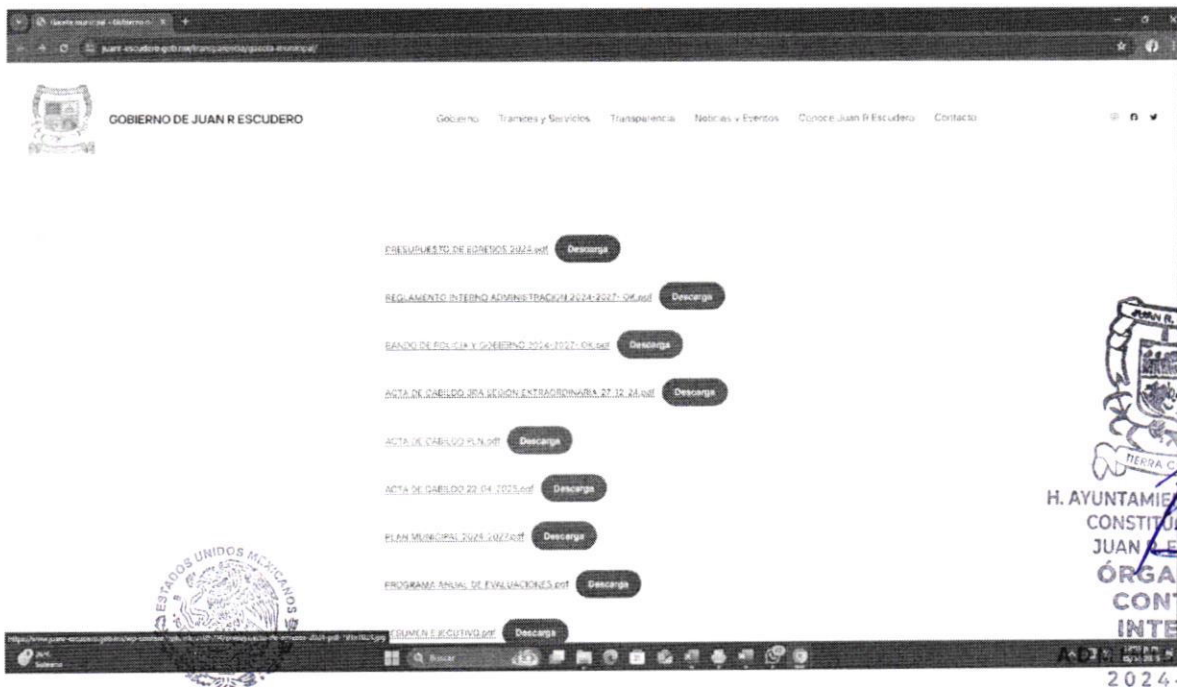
Gaceta municipal - Gobierno d

juanr-escudero.gob.mx/transparencia/gaceta-municipal/

GOBIERNO DE JUAN R ESCUDERO

Gobierno Tramites y Servicios Transparencia Noticias y Eventos Conoce Juan R Escudero Contacto

PRESUPUESTO DE EGRESOS 2024.pdf Descarga

REGLAMENTO INTERNO ADMINISTRACION 2024-2027- OK.pdf Descarga

BANDO DE POLICIA Y GOBIERNO 2024-2027- OK.pdf Descarga

ACTA DE CABILDO 3RA SESION EXTRAORDINARIA 27 12 24.pdf Descarga

ACTA DE CABILDO PLN.pdf Descarga

ACTA DE CABILDO 22 04 2025.pdf Descarga

PLAN MUNICIPAL 2024 2027.pdf Descarga

PROGRAMA ANUAL DE EVALUACIONES.pdf Descarga

RESUMEN EJECUTIVO.pdf Descarga

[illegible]

Buscar

ESTADOS UNIDOS MEXICANOS

JUAN R.

TIERRA C

H. AYUNTAMIE
CONSTITU
JUAN R. E
ÓRGA
CONT
INTE
2024-